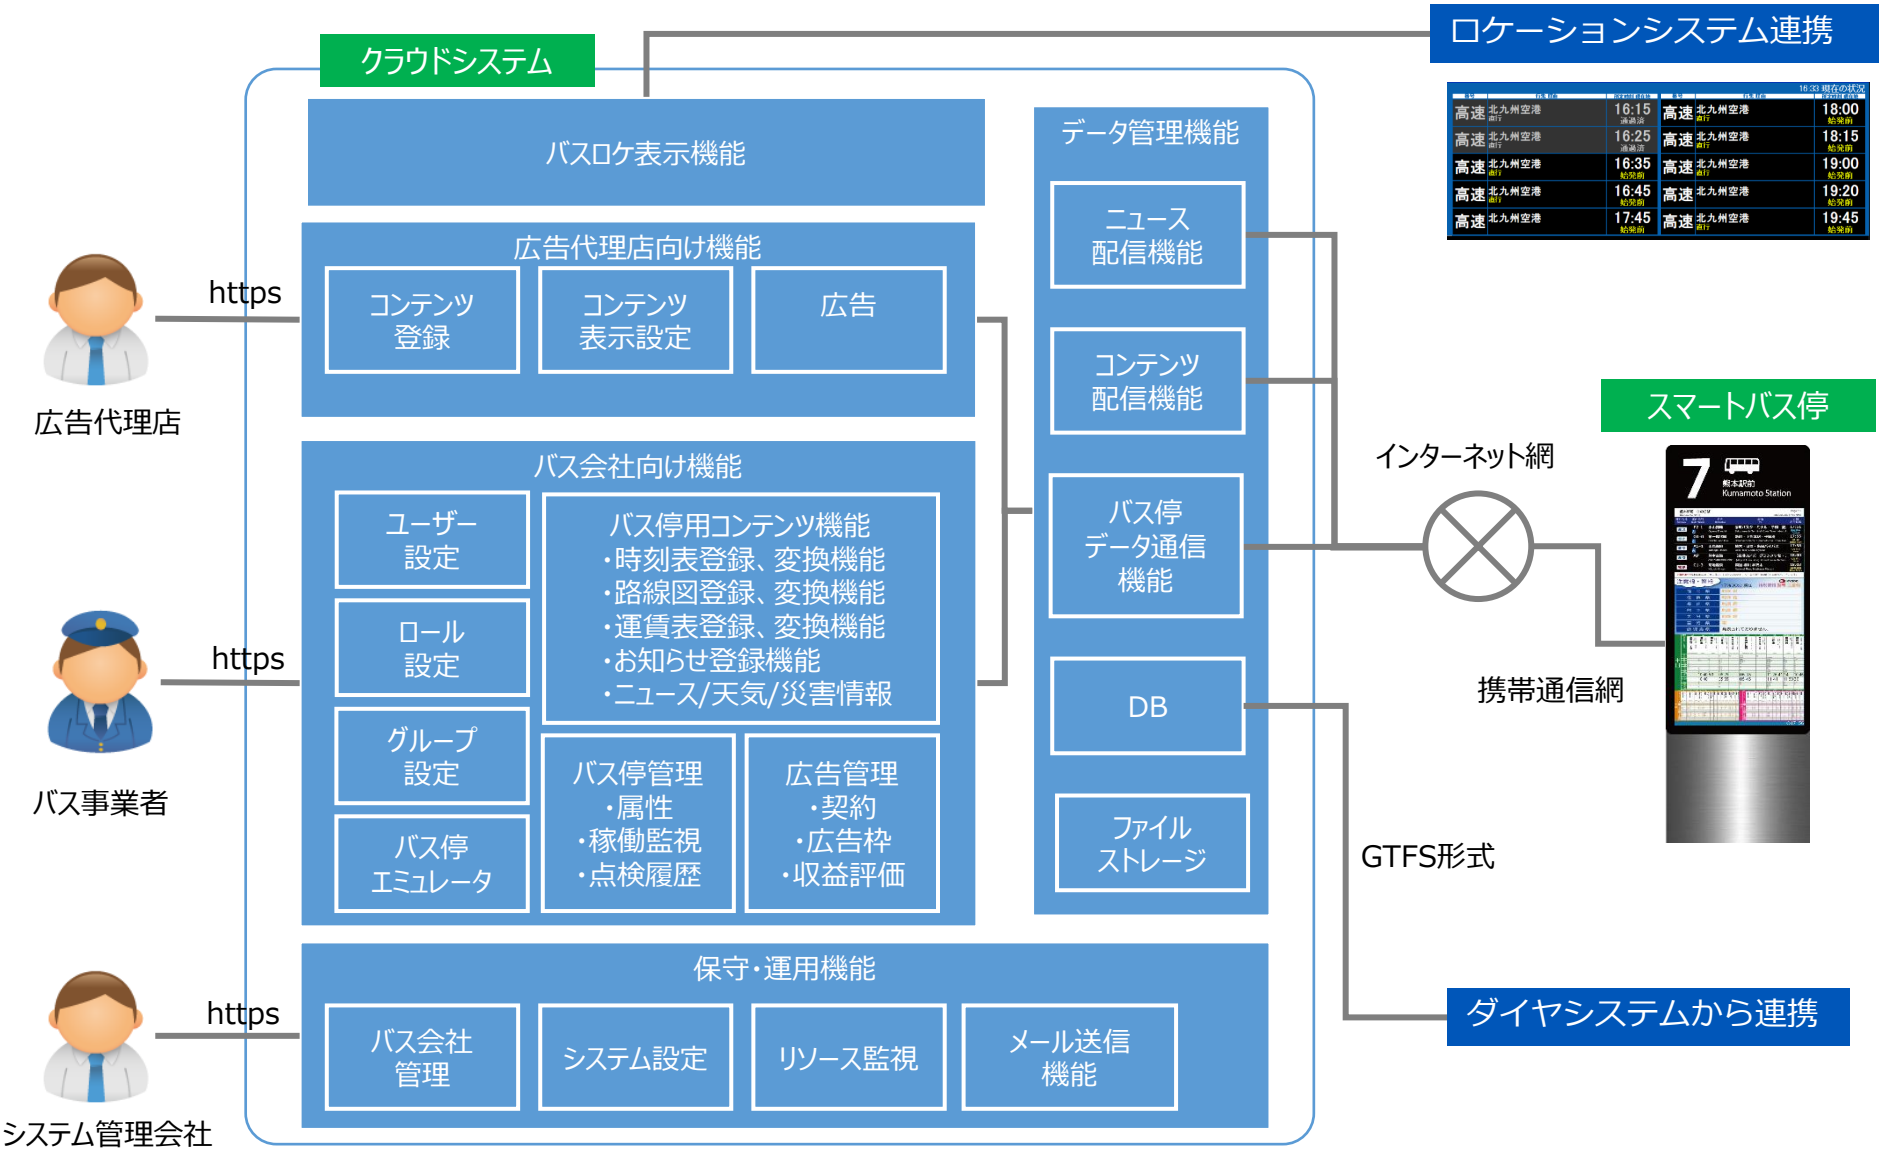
クラウドシステム

バスロケ表示機能

広告代理店向け機能

コンテンツ登録

コンテンツ表示設定

広告

バス会社向け機能

ユーザー設定

ロール設定

グループ設定

バス停エミュレータ

バス停用コンテンツ機能
・時刻表登録、変換機能
・路線図登録、変換機能
・運賃表登録、変換機能
・お知らせ登録機能
・ニュース/天気/災害情報

バス停管理
・属性
・稼働監視
・点検履歴

広告管理
・契約
・広告枠
・収益評価

データ管理機能

ニュース配信機能

コンテンツ配信機能

バス停データ通信機能

DB

ファイルストレージ

保守・運用機能

バス会社管理

システム設定

リソース監視

メール送信機能

https

広告代理店

https

バス事業者

https

システム管理会社

ロケーションシステム連携

| 高速 | 北九州空港 | 16:15 | 高速 | 北九州空港 | 18:00 |
|---|---|---|---|---|---|
| 高速 | 北九州空港 | 16:25 | 高速 | 北九州空港 | 18:15 |
| 高速 | 北九州空港 | 16:35 | 高速 | 北九州空港 | 19:00 |
| 高速 | 北九州空港 | 16:45 | 高速 | 北九州空港 | 19:20 |
| 高速 | 北九州空港 | 17:45 | 高速 | 北九州空港 | 19:45 |

スマートバス停

インターネット網

7 熊本駅前 Kumamoto Station

携帯通信網

GTFS形式

ダイヤシステムから連携